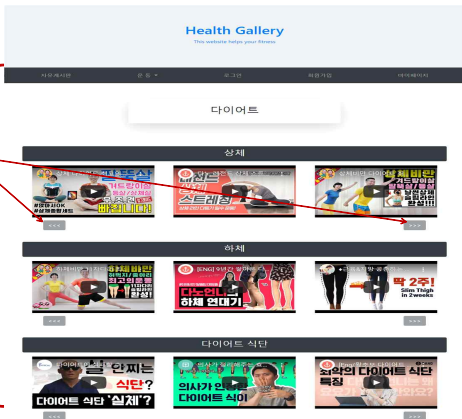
Health Gallery

This website helps your fitness

자유게시판 운동 ▾ 로그인 회원가입 마이페이지

다이어트

상체

빠집니다!

스트레칭

하체

[ENG]

하체 연대기

딱 2주!

Slim Thigh in 2weeks

다이어트 식단

안찌는 식단?

다이어트 식단 '실체'?

의사가 안 식이

최악의 다이어트 식단 특징